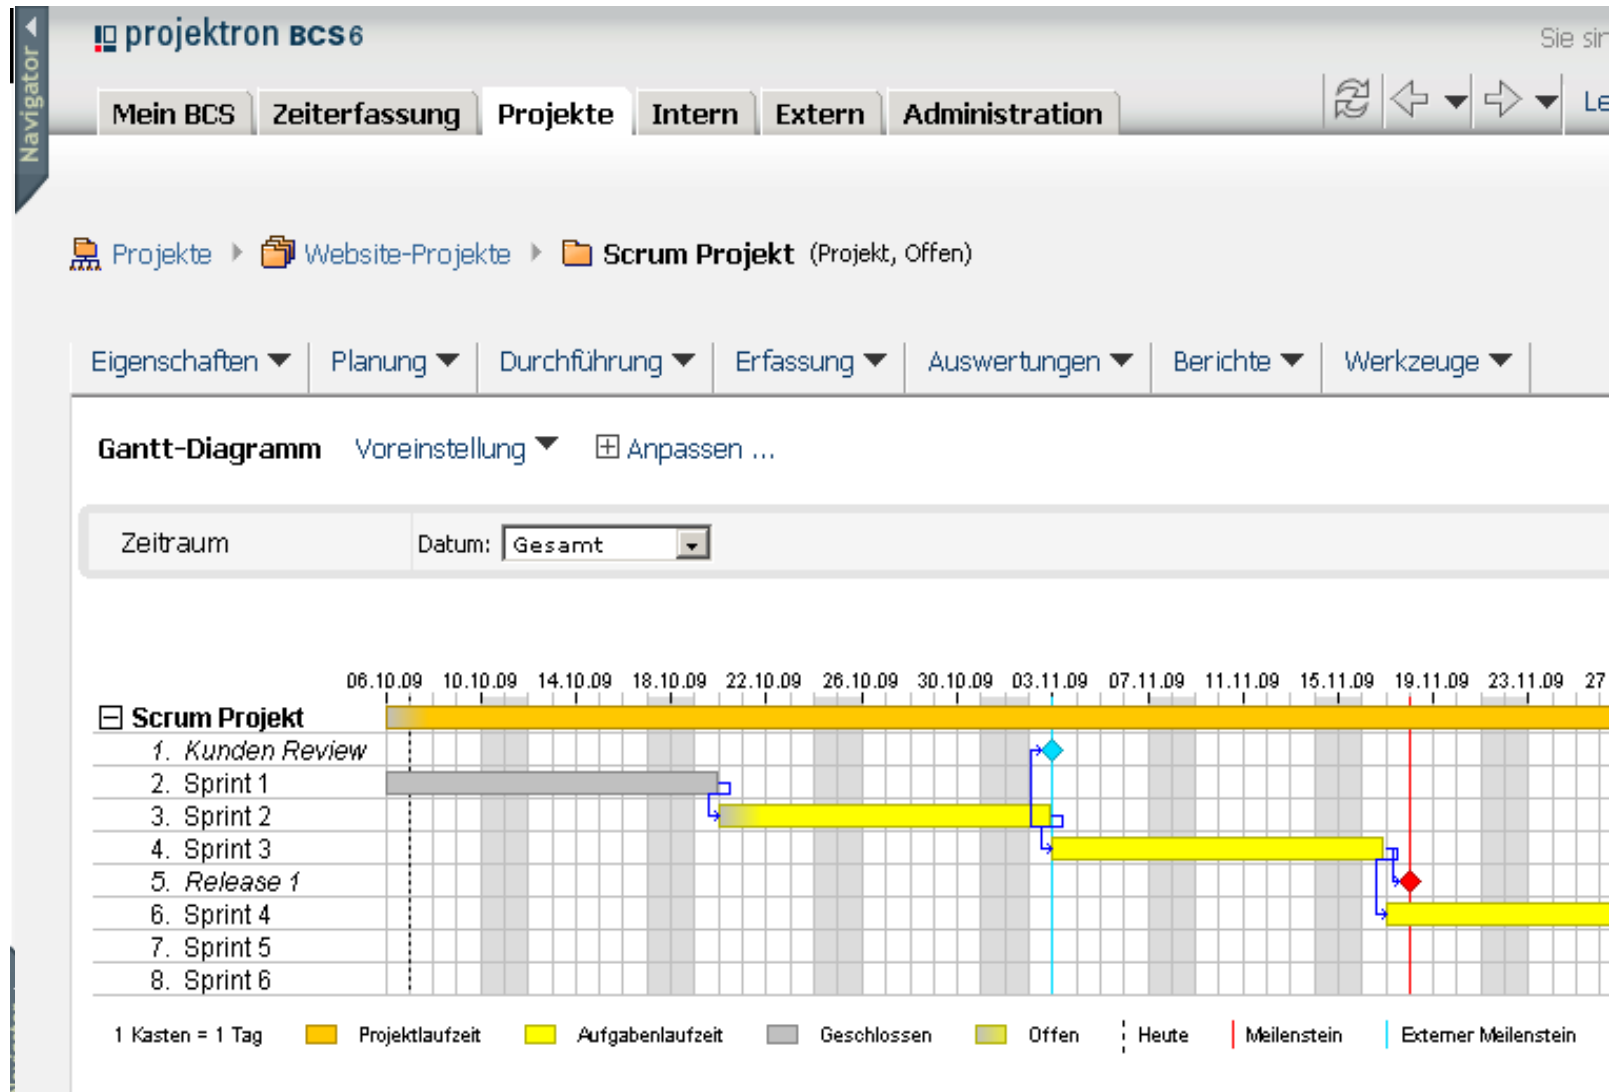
Navigator

projektron BCS6

Sie sir

Mein BCS | Zeiterfassung | Projekte | Intern | Extern | Administration

Le

Projekte › Website-Projekte › Scrum Projekt (Projekt, Offen)

Eigenschaften | Planung | Durchführung | Erfassung | Auswertungen | Berichte | Werkzeuge

Gantt-Diagramm Voreinstellung Anpassen ...

Zeitraum Datum: Gesamt

06.10.09 10.10.09 14.10.09 18.10.09 22.10.09 26.10.09 30.10.09 03.11.09 07.11.09 11.11.09 15.11.09 19.11.09 23.11.09 27

Scrum Projekt
1. Kunden Review
2. Sprint 1
3. Sprint 2
4. Sprint 3
5. Release 1
6. Sprint 4
7. Sprint 5
8. Sprint 6

1 Kasten = 1 Tag Projektlaufzeit Aufgabenlaufzeit Geschlossen Offen Heute Meilenstein Externer Meilenstein